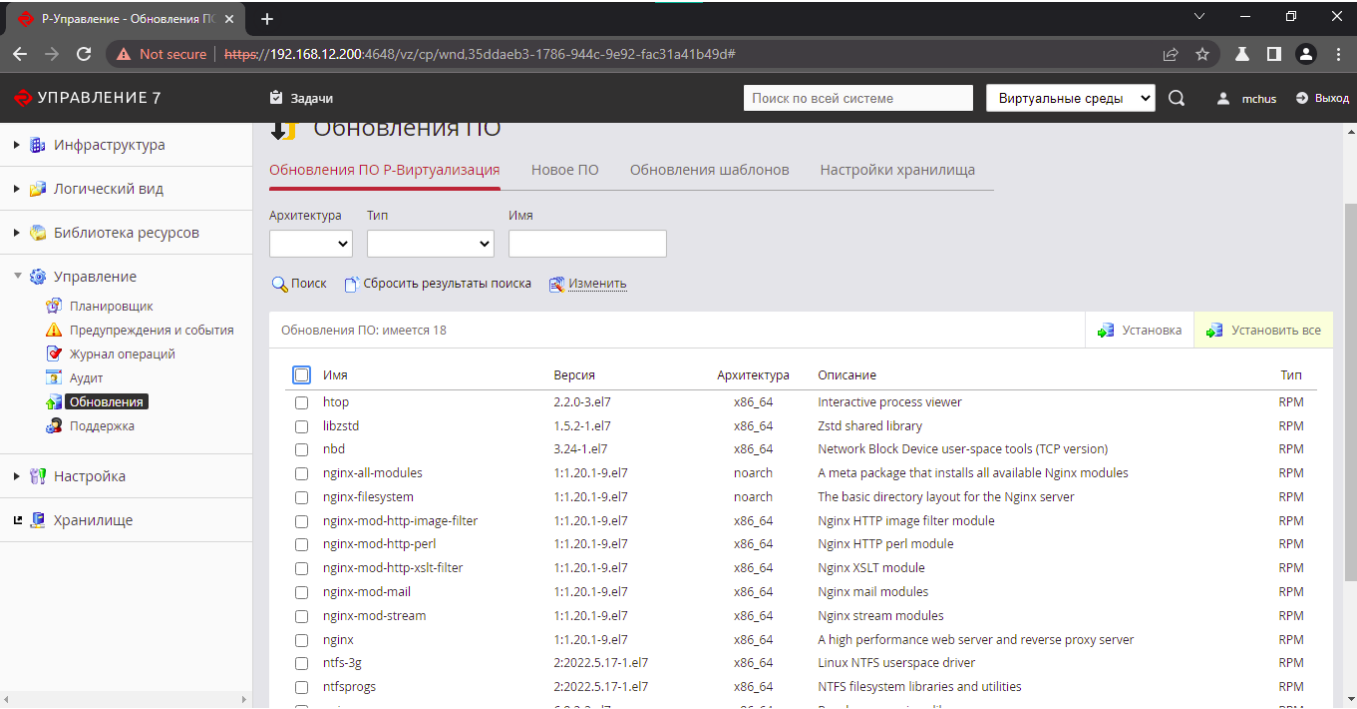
Р-Управление - Обновления ПО

Not secure | https://192.168.12.200:4648/vz/cp/wnd.35ddaeb3-1786-944c-9e92-fac31a41b49d#

УПРАВЛЕНИЕ 7

Задачи

Поиск по всей системе

Виртуальные среды

mchus

Выход

Инфраструктура

Логический вид

Библиотека ресурсов

Управление

Планировщик

Предупреждения и события

Журнал операций

Аудит

Обновления

Поддержка

Настройка

Хранилище

Обновления ПО

Обновления ПО Р-Виртуализация | Новое ПО | Обновления шаблонов | Настройки хранилища

Архитектура | Тип | Имя

Поиск | Сбросить результаты поиска | Изменить

Обновления ПО: имеется 18

Установка | Установить все

| Имя | Версия | Архитектура | Описание | Тип |
|---|---|---|---|---|
| htop | 2.2.0-3.el7 | x86_64 | Interactive process viewer | RPM |
| libzstd | 1.5.2-1.el7 | x86_64 | Zstd shared library | RPM |
| nbd | 3.24-1.el7 | x86_64 | Network Block Device user-space tools (TCP version) | RPM |
| nginx-all-modules | 1:1.20.1-9.el7 | noarch | A meta package that installs all available Nginx modules | RPM |
| nginx-filesystem | 1:1.20.1-9.el7 | noarch | The basic directory layout for the Nginx server | RPM |
| nginx-mod-http-image-filter | 1:1.20.1-9.el7 | x86_64 | Nginx HTTP image filter module | RPM |
| nginx-mod-http-perl | 1:1.20.1-9.el7 | x86_64 | Nginx HTTP perl module | RPM |
| nginx-mod-http-xslt-filter | 1:1.20.1-9.el7 | x86_64 | Nginx XSLT module | RPM |
| nginx-mod-mail | 1:1.20.1-9.el7 | x86_64 | Nginx mail modules | RPM |
| nginx-mod-stream | 1:1.20.1-9.el7 | x86_64 | Nginx stream modules | RPM |
| nginx | 1:1.20.1-9.el7 | x86_64 | A high performance web server and reverse proxy server | RPM |
| ntfs-3g | 2:2022.5.17-1.el7 | x86_64 | Linux NTFS userspace driver | RPM |
| ntfsprogs | 2:2022.5.17-1.el7 | x86_64 | NTFS filesystem libraries and utilities | RPM |